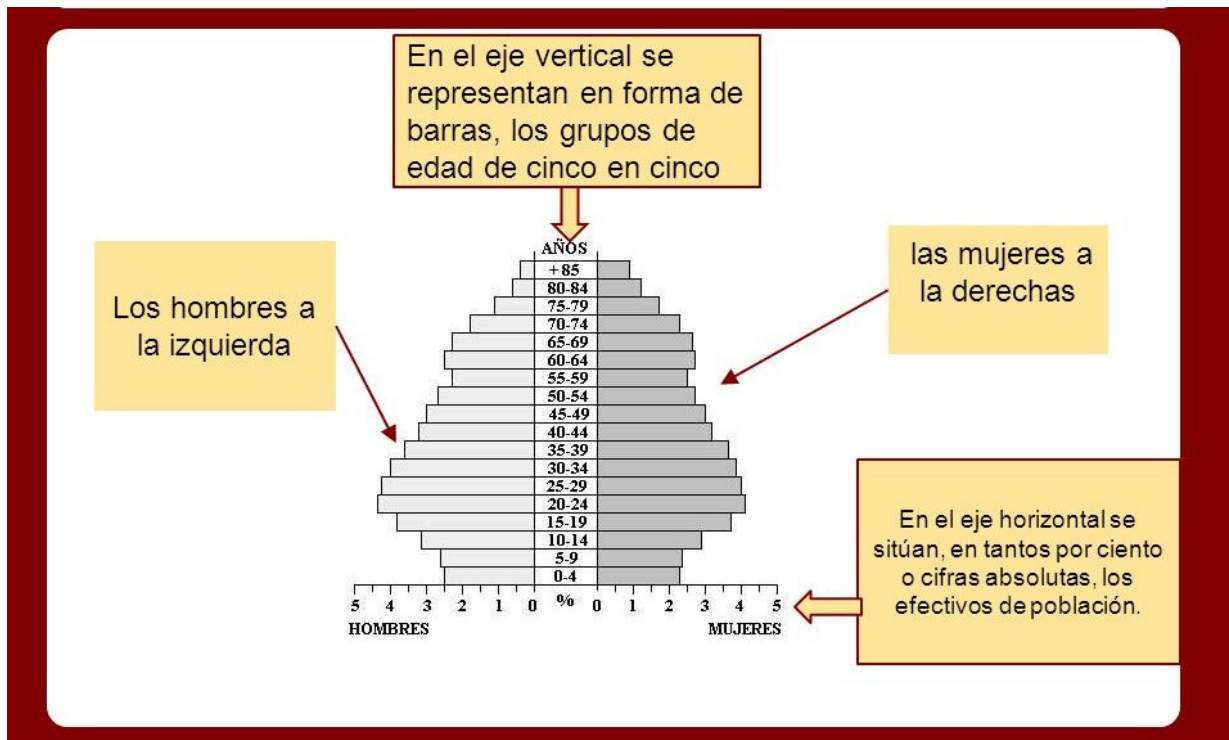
En el eje vertical se representan en forma de barras, los grupos de edad de cinco en cinco

Los hombres a la izquierda

las mujeres a la derechas

AÑOS

+85
80-84
75-79
70-74
65-69
60-64
55-59
50-54
45-49
40-44
35-39
30-34
25-29
20-24
15-19
10-14
5-9
0-4

5 4 3 2 1 0 % 0 1 2 3 4 5

HOMBRES

MUJERES

En el eje horizontal se sitúan, en tantos por ciento o cifras absolutas, los efectivos de población.